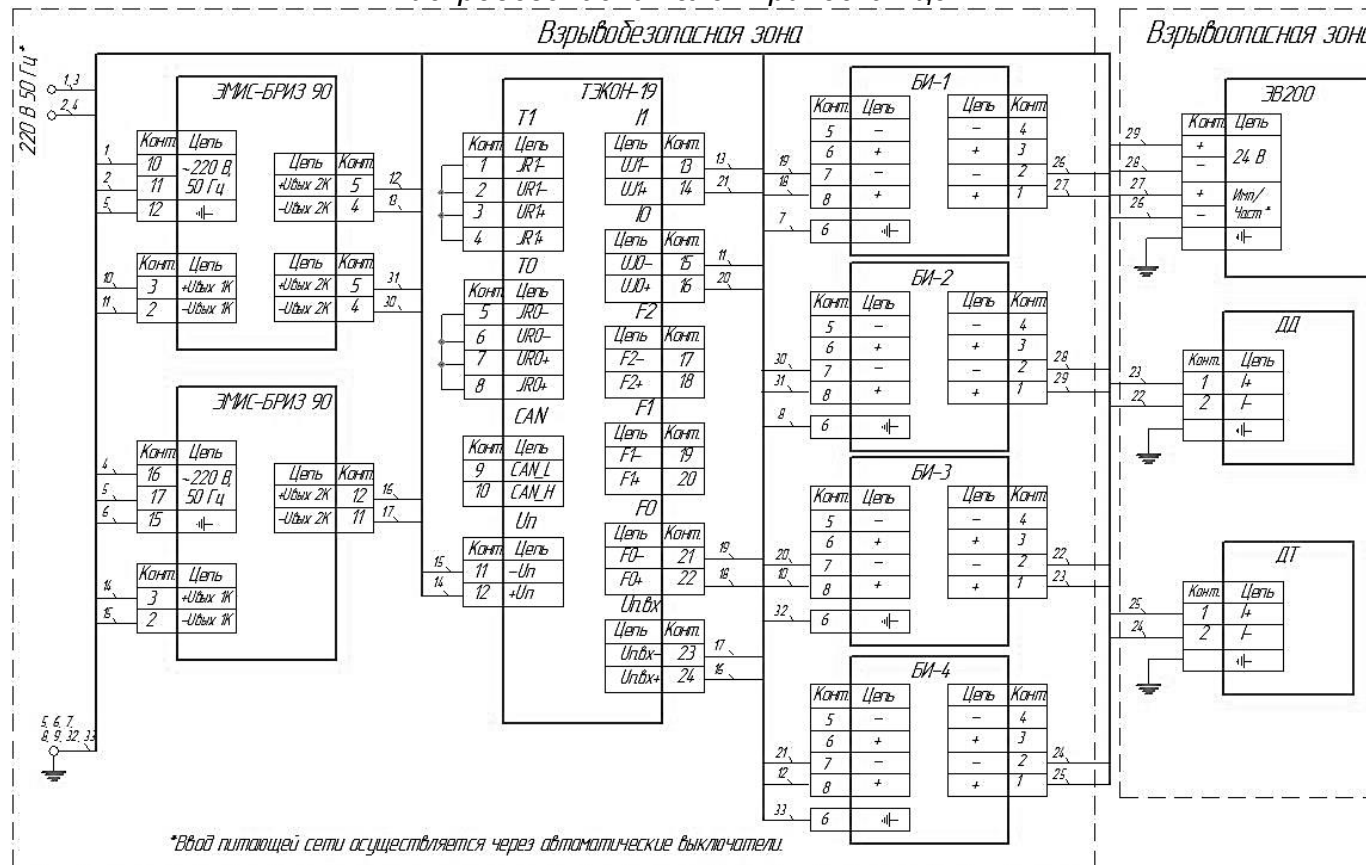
Взрывобезопасная зона

Взрывоопасная зона

220 В 50 Гц*

1, 3
2, 4

ЭМИС-БРИЗ 90

| Конт. | Цепь |
|---|---|
| 10 | ~220 В, 50 Гц |
| 11 | |
| 12 | ⊣⊢ |

| Цепь | Конт. |
|---|---|
| +Uвых 2К | 5 |
| -Uвых 2К | 4 |

| Конт. | Цепь |
|---|---|
| 3 | +Uвых 1К |
| 2 | -Uвых 1К |

| Цепь | Конт. |
|---|---|
| +Uвых 2К | 5 |
| -Uвых 2К | 4 |

ЭМИС-БРИЗ 90

| Конт. | Цепь |
|---|---|
| 16 | ~220 В, 50 Гц |
| 17 | |
| 15 | ⊣⊢ |

| Цепь | Конт. |
|---|---|
| +Uвых 2К | 12 |
| -Uвых 2К | 11 |

| Конт. | Цепь |
|---|---|
| 3 | +Uвых 1К |
| 2 | -Uвых 1К |

5, 6, 7, 8, 9, 32, 33

ТЭКОН-19

T1

| Конт. | Цепь |
|---|---|
| 1 | JR1- |
| 2 | UR1- |
| 3 | UR1+ |
| 4 | JR1+ |

T0

| Конт. | Цепь |
|---|---|
| 5 | JR0- |
| 6 | UR0- |
| 7 | UR0+ |
| 8 | JR0+ |

CAN

| Конт. | Цепь |
|---|---|
| 9 | CAN_L |
| 10 | CAN_H |

Un

| Конт. | Цепь |
|---|---|
| 11 | -Un |
| 12 | +Un |

I1

| Цепь | Конт. |
|---|---|
| UI1- | 13 |
| UI1+ | 14 |

I0

| Цепь | Конт. |
|---|---|
| UI0- | 15 |
| UI0+ | 16 |

F2

| Цепь | Конт. |
|---|---|
| F2- | 17 |
| F2+ | 18 |

F1

| Цепь | Конт. |
|---|---|
| F1- | 19 |
| F1+ | 20 |

F0

| Цепь | Конт. |
|---|---|
| F0- | 21 |
| F0+ | 22 |

Un.вх

| Цепь | Конт. |
|---|---|
| Unвх- | 23 |
| Unвх+ | 24 |

БИ-1

| Конт. | Цепь |
|---|---|
| 5 | – |
| 6 | + |
| 7 | – |
| 8 | + |
| 6 | ⊣⊢ |

| Цепь | Конт. |
|---|---|
| – | 4 |
| + | 3 |
| – | 2 |
| + | 1 |

БИ-2

| Конт. | Цепь |
|---|---|
| 5 | – |
| 6 | + |
| 7 | – |
| 8 | + |
| 6 | ⊣⊢ |

| Цепь | Конт. |
|---|---|
| – | 4 |
| + | 3 |
| – | 2 |
| + | 1 |

БИ-3

| Конт. | Цепь |
|---|---|
| 5 | – |
| 6 | + |
| 7 | – |
| 8 | + |
| 6 | ⊣⊢ |

| Цепь | Конт. |
|---|---|
| – | 4 |
| + | 3 |
| – | 2 |
| + | 1 |

БИ-4

| Конт. | Цепь |
|---|---|
| 5 | – |
| 6 | + |
| 7 | – |
| 8 | + |
| 6 | ⊣⊢ |

| Цепь | Конт. |
|---|---|
| – | 4 |
| + | 3 |
| – | 2 |
| + | 1 |

ЭВ200

| Конт. | Цепь |
|---|---|
| + | 24 В |
| – | |
| + | Имп/Част* |
| – | |
| | ⊣⊢ |

ДД

| Конт. | Цепь |
|---|---|
| 1 | I+ |
| 2 | I- |
| | ⊣⊢ |

ДТ

| Конт. | Цепь |
|---|---|
| 1 | I+ |
| 2 | I- |
| | ⊣⊢ |

*Ввод питающей сети осуществляется через автоматические выключатели.